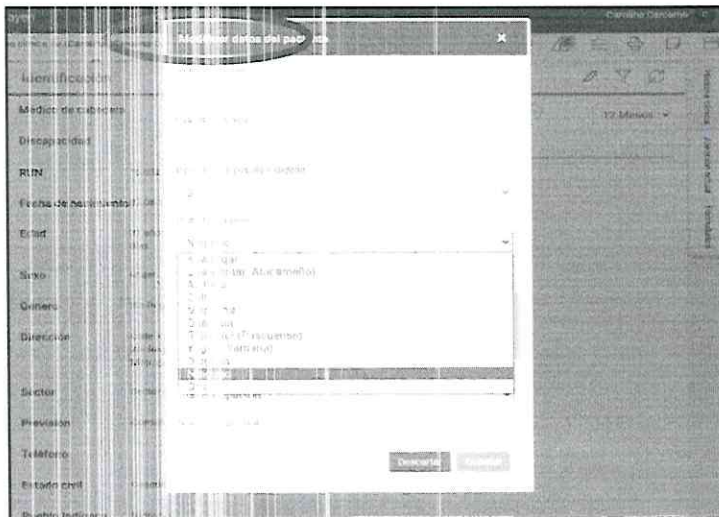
Carolina Deramond

Identificación

Médico de cabecera

Discapacidad

RUN

Fecha de nacimiento

Edad

Sexo

Género

Dirección

Sector

Previsión

Teléfono

Estado civil

Pueblo indígena

Modificar datos del paciente

×

12 Meses

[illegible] (Atacameño)

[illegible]

Descartar

Guardar

Historico

Familiar

Formularios